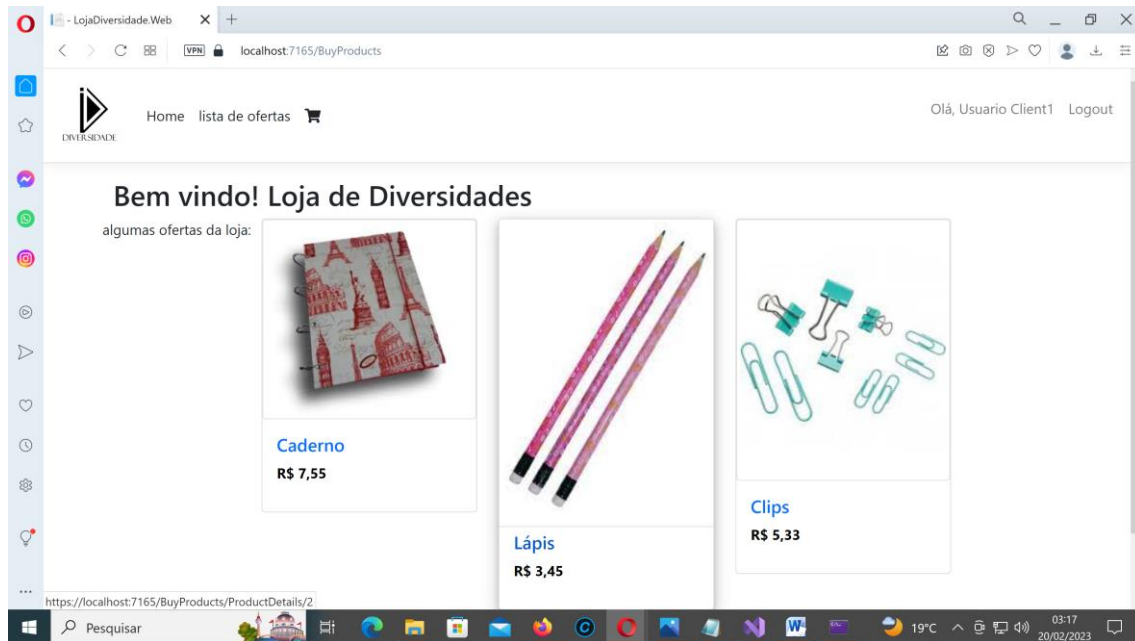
- LojaDiversidade.Web
VPN localhost:7165/BuyProducts

DIVERSIDADE
Home lista de ofertas
Olá, Usuario Client1 Logout

Bem vindo! Loja de Diversidades

algumas ofertas da loja:

Caderno
R$ 7,55

Lápis
R$ 3,45

Clips
R$ 5,33

https://localhost:7165/BuyProducts/ProductDetails/2

Pesquisar
19°C
03:17
20/02/2023